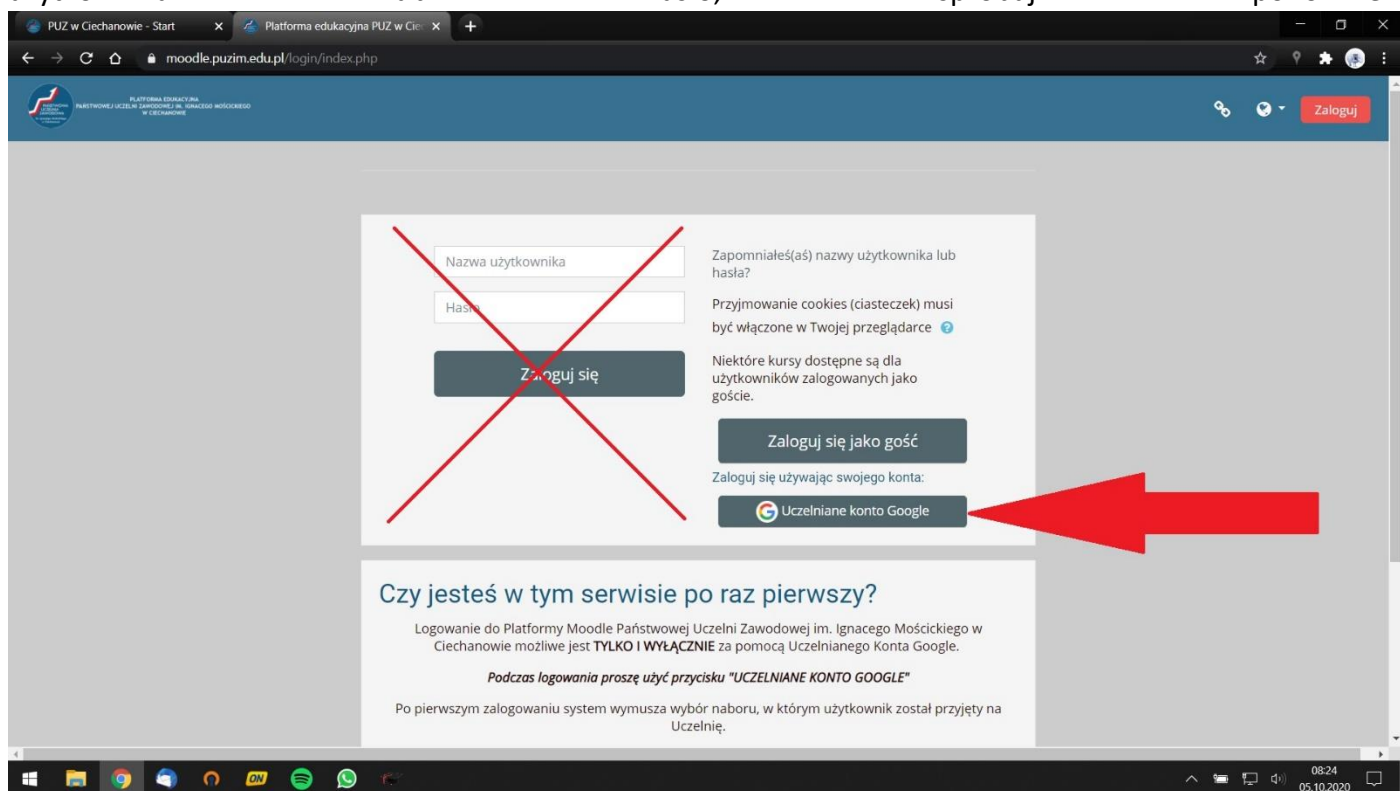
PUZ w Ciechanowie - Start
Platforma edukacyjna PUZ w Cie
moodle.puzim.edu.pl/login/index.php

PLATFORMA EDUKACYJNA PAŃSTWOWEJ UCZELNI ZAWODOWEJ IM. IGNACEGO MOŚCICKIEGO W CIECHANOWIE

Zaloguj

Nazwa użytkownika
Hasło
Zaloguj się

Zapomniałeś(aś) nazwy użytkownika lub hasła?

Przyjmowanie cookies (ciasteczek) musi być włączone w Twojej przeglądarce

Niektóre kursy dostępne są dla użytkowników zalogowanych jako goście.

Zaloguj się jako gość

Zaloguj się używając swojego konta:

Uczelniane konto Google

Czy jesteś w tym serwisie po raz pierwszy?

Logowanie do Platformy Moodle Państwowej Uczelni Zawodowej im. Ignacego Mościckiego w Ciechanowie możliwe jest TYLKO I WYŁĄCZNIE za pomocą Uczelnianego Konta Google.

Podczas logowania proszę użyć przycisku "UCZELNIANE KONTO GOOGLE"

Po pierwszym zalogowaniu system wymusza wybór naboru, w którym użytkownik został przyjęty na Uczelnię.

08:24
05.10.2020